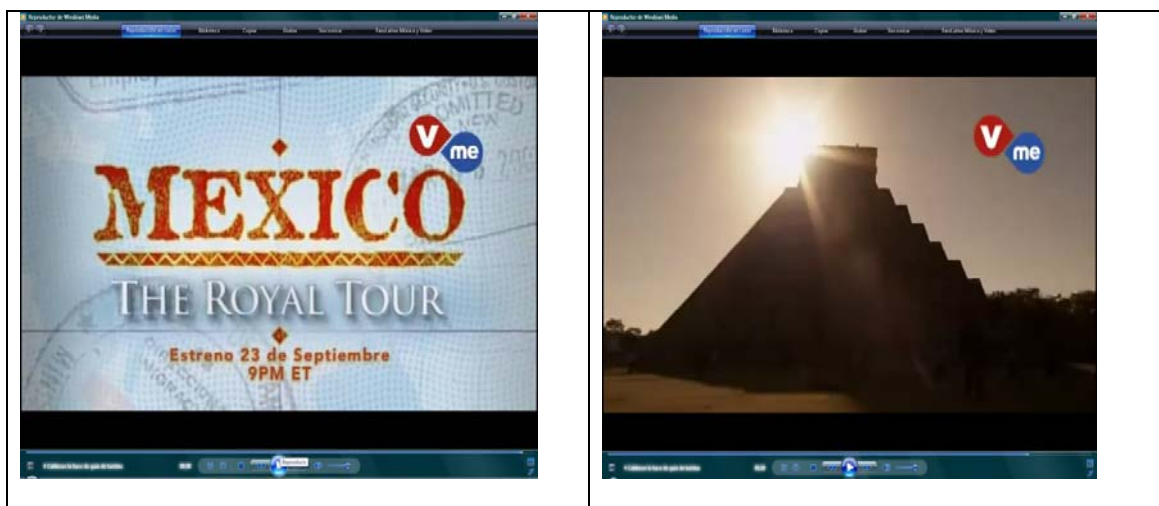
Reproductor de Windows Media

Reproducción en curso | Biblioteca | Copiar | Grabar | Sincronizar | Tiendas de música y vídeo

ADMITTED

V me

MEXICO

THE ROYAL TOUR

Estreno 23 de Septiembre
9PM ET

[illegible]

Reproducir

Reproductor de Windows Media

Reproducción en curso | Biblioteca | Copiar | Grabar | Sincronizar | Tiendas de música y vídeo

V me

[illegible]